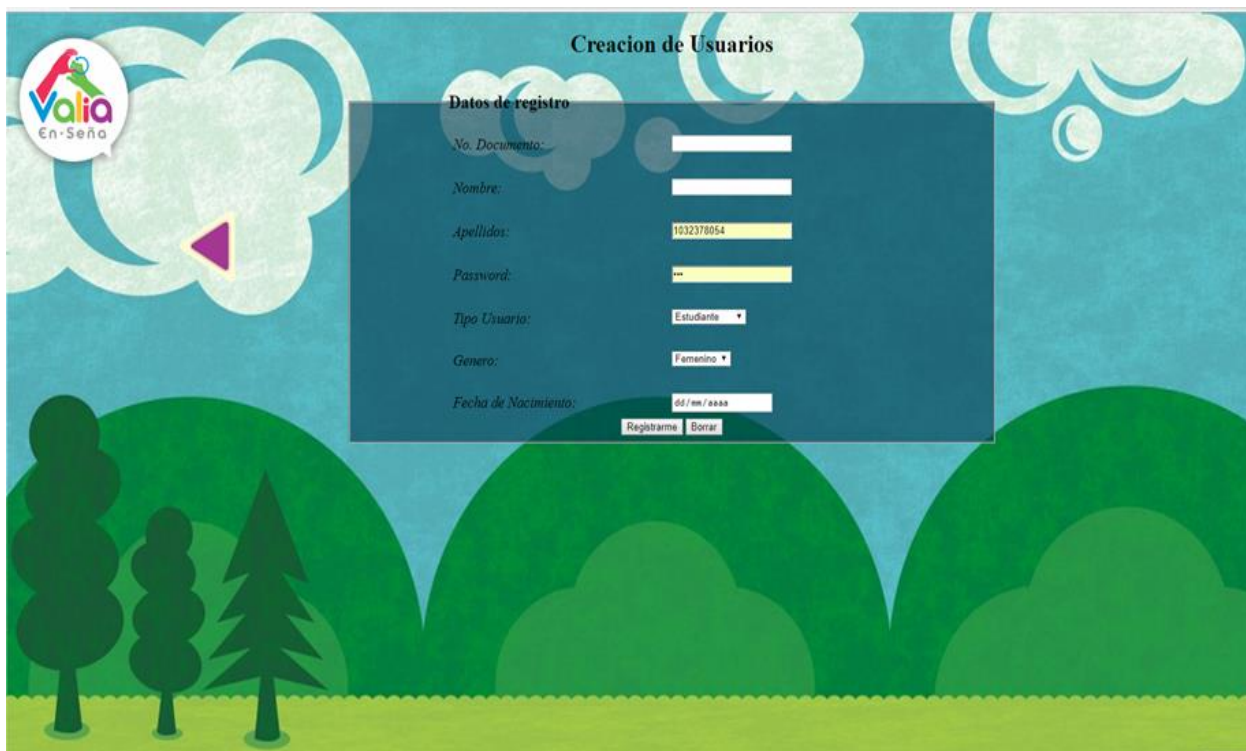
Valia En-Seña

Creacion de Usuarios

Datos de registro

No. Documento:

Nombre:

Apellidos: 1032378054

Password: •••

Tipo Usuario: Estudiante

Genero: Femenino

Fecha de Nacimiento: dd/mm/aaaa

Registrarme Borrar